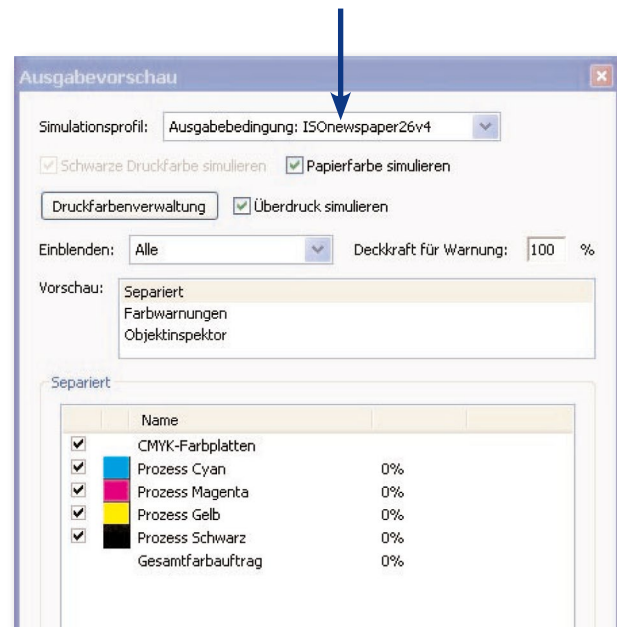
Ausgabevorschau

Simulationsprofil: Ausgabebedingung: ISOnewspaper26v4

Schwarze Druckfarbe simulieren Papierfarbe simulieren

Druckfarbenverwaltung Überdruck simulieren

Einblenden: Alle Deckkraft für Warnung: 100 %

Vorschau: Separiert
Farbwarnungen
Objektinspektor

Separiert

| | | Name | |
|---|---|---|---|
| ✔ | | CMYK-Farbplatten | |
| ✔ | | Prozess Cyan | 0% |
| ✔ | | Prozess Magenta | 0% |
| ✔ | | Prozess Gelb | 0% |
| ✔ | | Prozess Schwarz | 0% |
| | | Gesamtfarbauftrag | 0% |